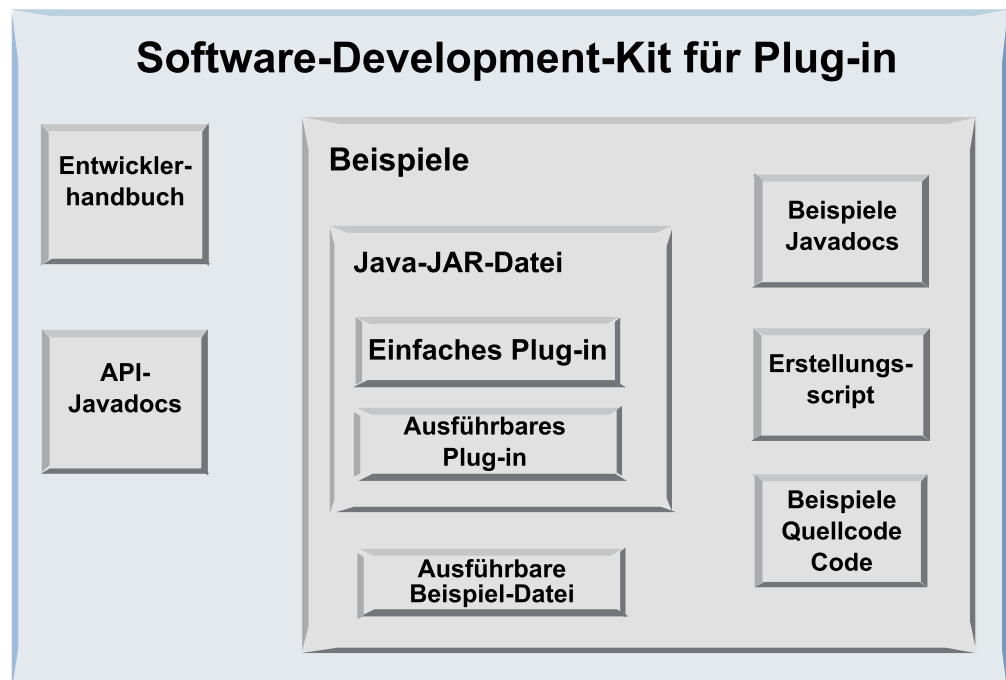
Software-Development-Kit für Plug-in

Entwickler-handbuch

API-Javadocs

Beispiele

Java-JAR-Datei

Einfaches Plug-in

Ausführbares Plug-in

Ausführbare Beispiel-Datei

Beispiele Javadocs

Erstellungs-script

Beispiele Quellcode Code